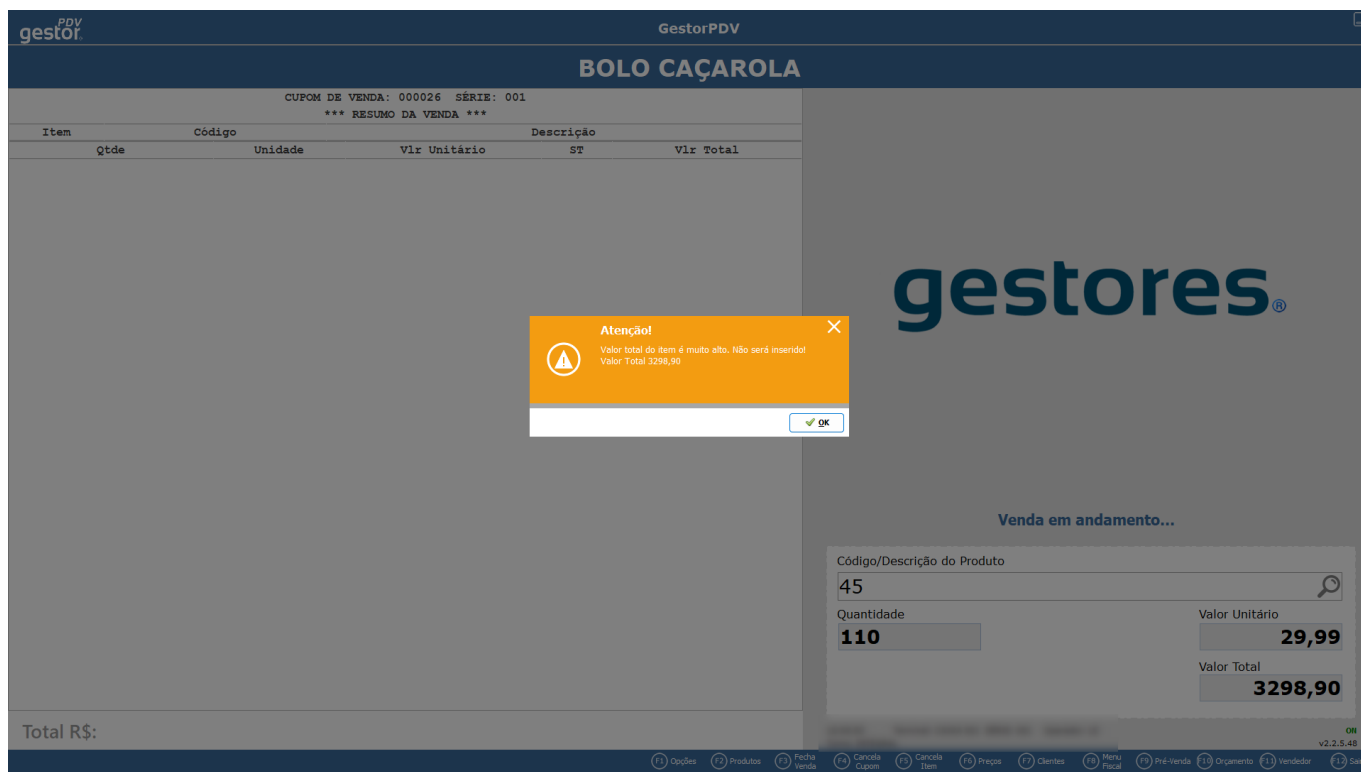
gestor PDV

GestorPDV

BOLO CAÇAROLA

CUPOM DE VENDA: 000026 SÉRIE: 001
*** RESUMO DA VENDA ***

| Item | Código | Descrição | | |
|---|---|---|---|---|
| Qtde | Unidade | Vlr Unitário | ST | Vlr Total |

gestores®

Atenção!
Valor total do item é muito alto. Não será inserido!
Valor Total 3298,90

OK

Venda em andamento...

Código/Descrição do Produto
45

Quantidade
110

Valor Unitário
29,99

Valor Total
3298,90

Total R$:

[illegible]

Off
v2.2.5.48

F1 Opções F2 Produtos F3 Fecha Venda F4 Cancela Cupom F5 Cancela Item F6 Preços F7 Clientes F8 Menu Fiscal F9 Pré-Venda F10 Orçamento F11 Vendedor F12 Sa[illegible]